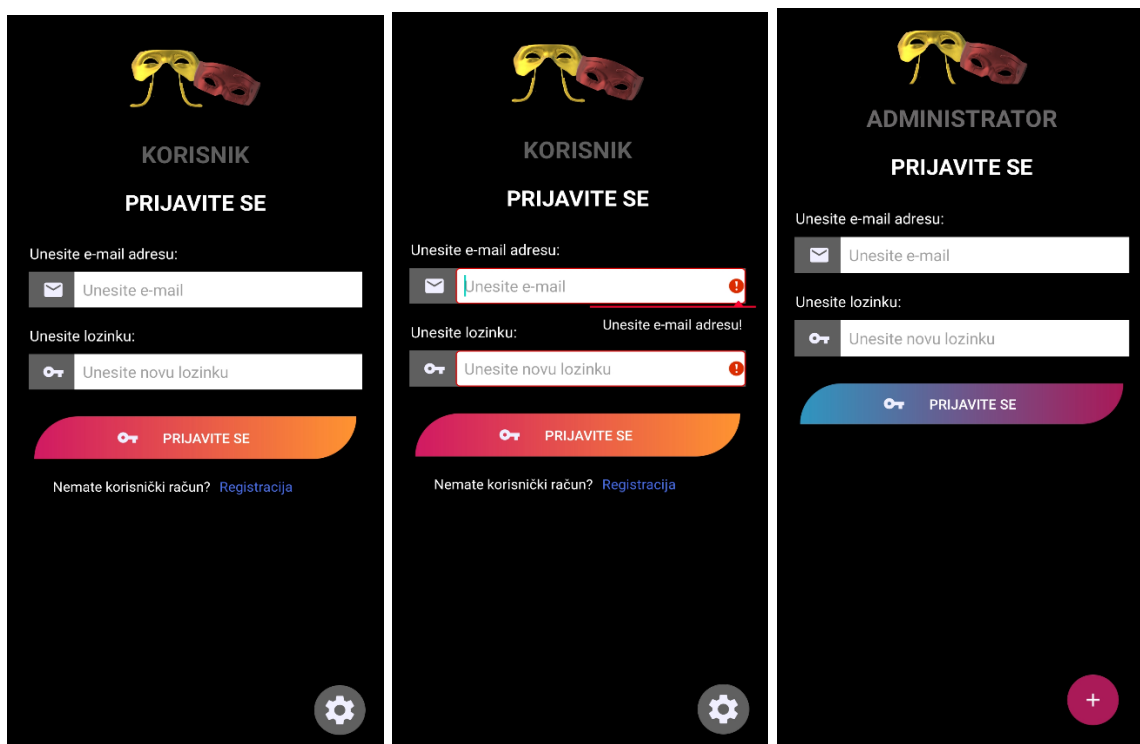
KORISNIK

PRIJAVITE SE

Unesite e-mail adresu:

Unesite e-mail

Unesite lozinku:

Unesite novu lozinku

PRIJAVITE SE

Nemate korisnički račun? Registracija

KORISNIK

PRIJAVITE SE

Unesite e-mail adresu:

Unesite e-mail

Unesite e-mail adresu!

Unesite lozinku:

Unesite novu lozinku

PRIJAVITE SE

Nemate korisnički račun? Registracija

ADMINISTRATOR

PRIJAVITE SE

Unesite e-mail adresu:

Unesite e-mail

Unesite lozinku:

Unesite novu lozinku

PRIJAVITE SE

+